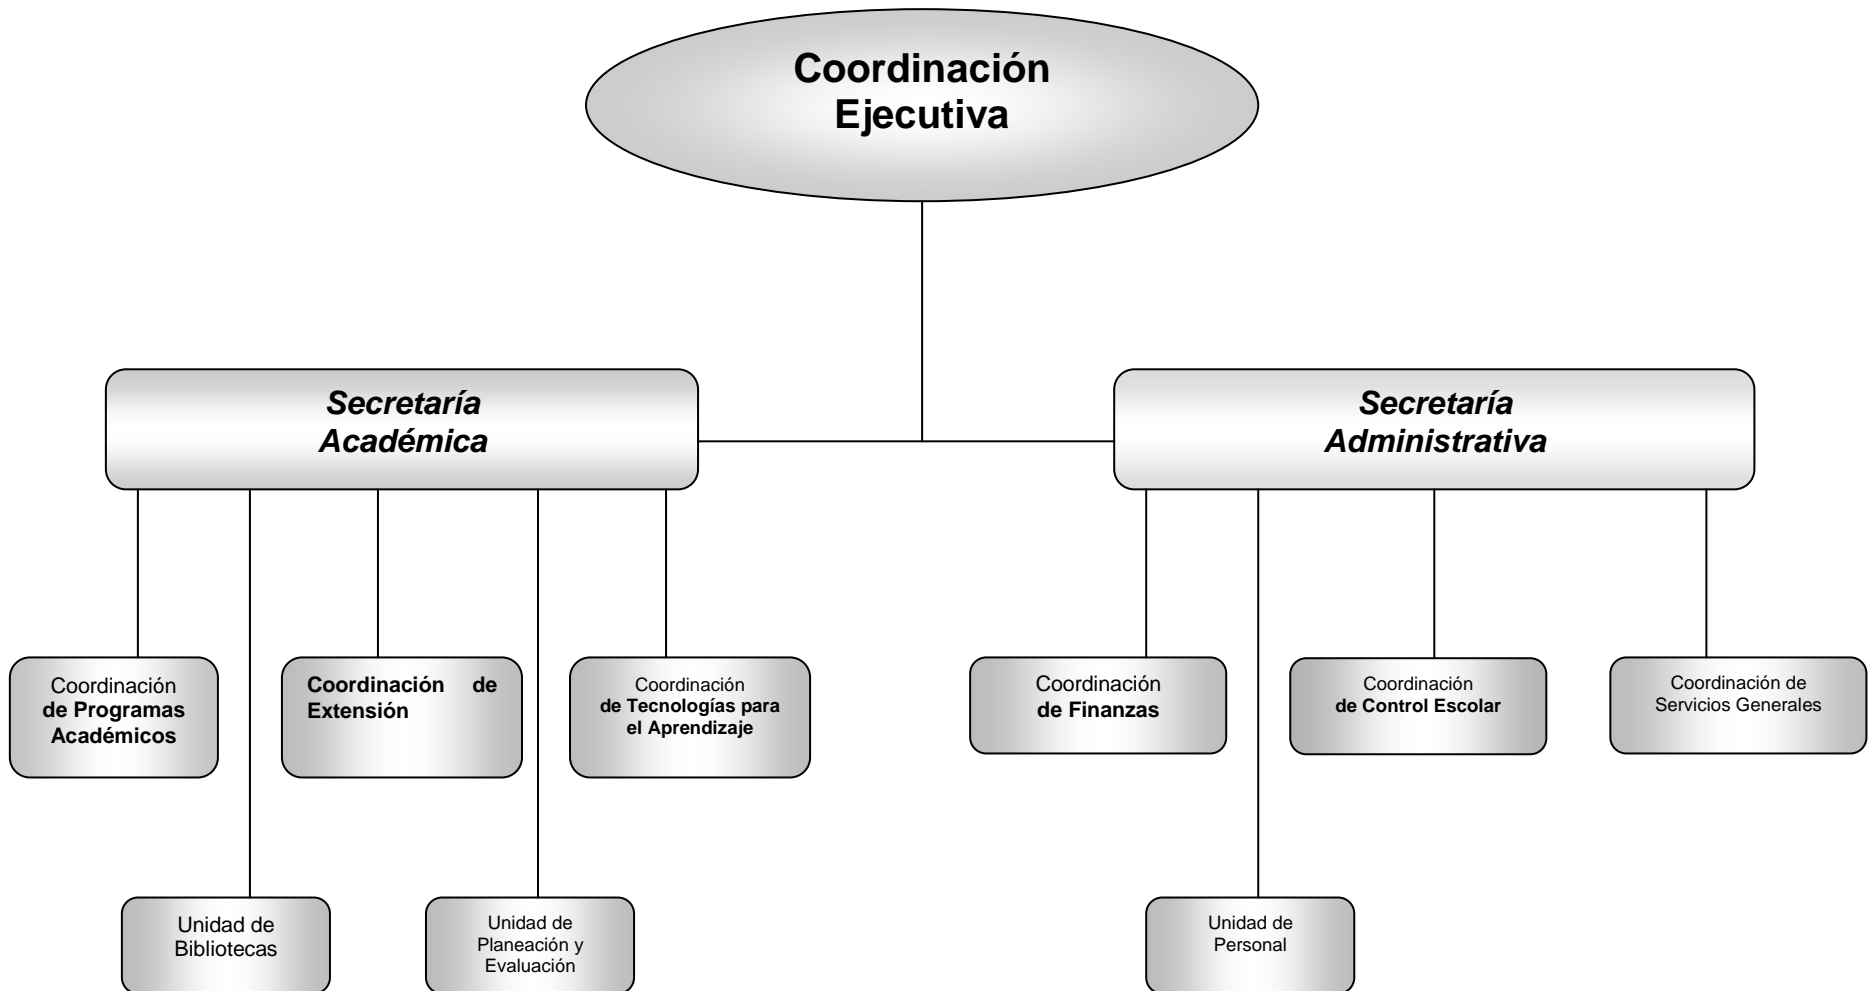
Coordinación Ejecutiva

Secretaría Académica

Secretaría Administrativa

Coordinación de Programas Académicos

Coordinación de Extensión

Coordinación de Tecnologías para el Aprendizaje

Unidad de Bibliotecas

Unidad de Planeación y Evaluación

Coordinación de Finanzas

Coordinación de Control Escolar

Coordinación de Servicios Generales

Unidad de Personal